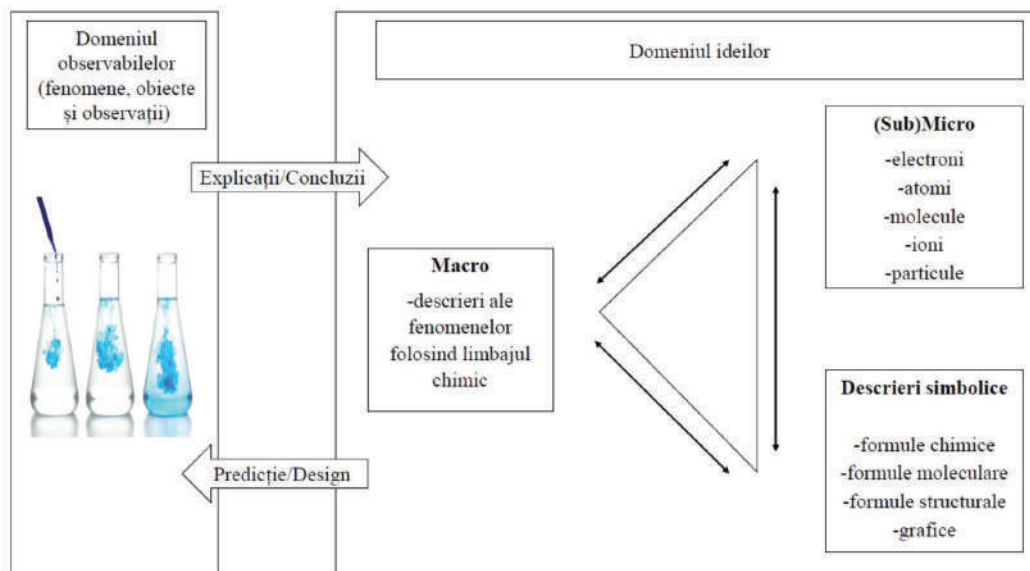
Domeniul observabilelor (fenomene, obiecte și observații)

Domeniul ideilor

Explicații/Concluzii

(Sub)Micro
-electroni
-atomi
-molecule
-ioni
-particule

Macro
-descrieri ale fenomenelor folosind limbajul chimic

Descrieri simbolice
-formule chimice
-formule moleculare
-formule structurale
-grafice

Predicție/Design